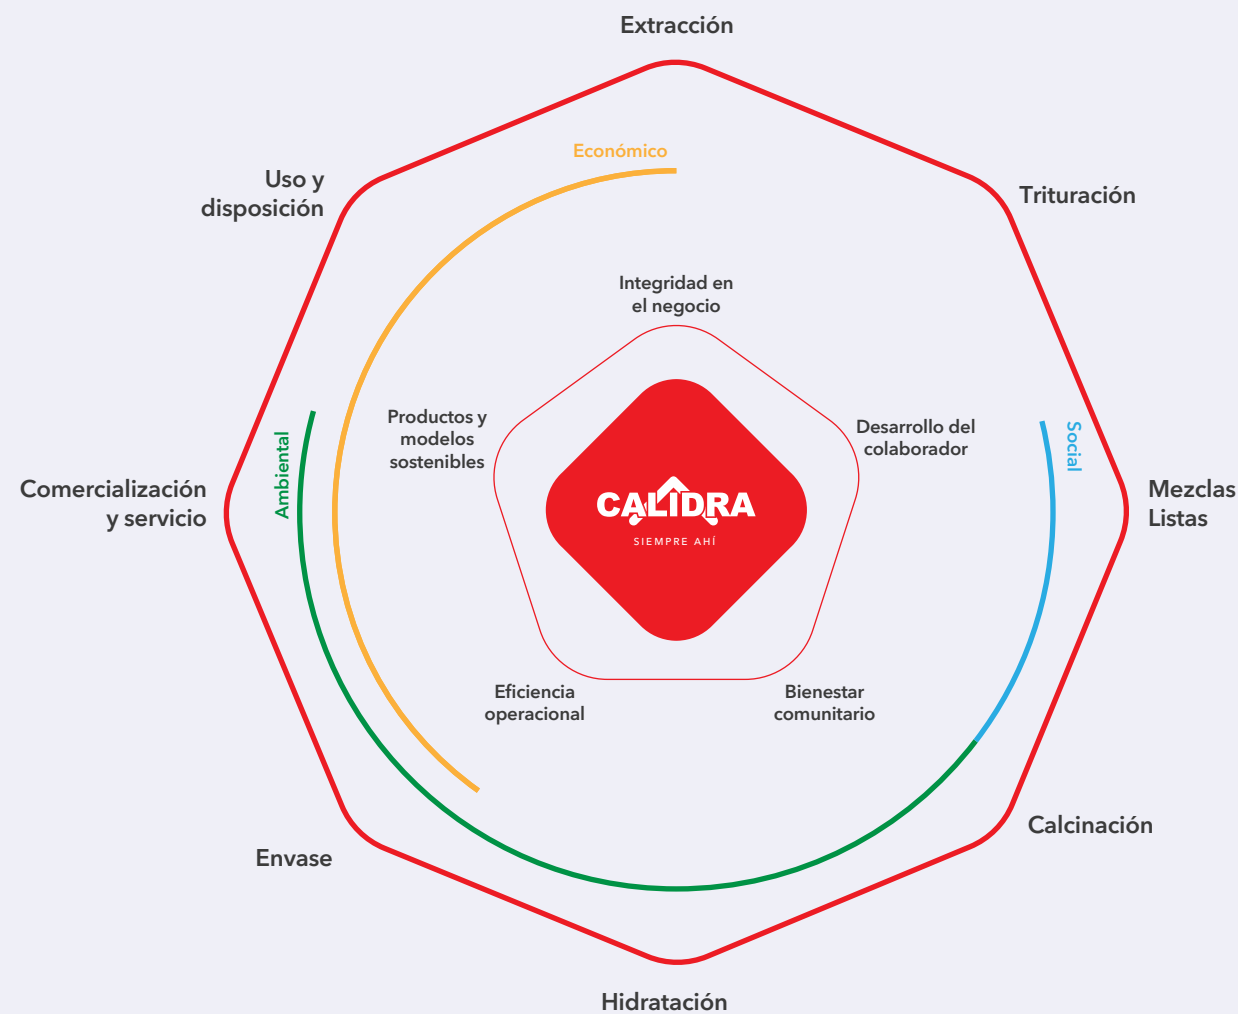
Extracción

Trituración

Mezclas Listas

Calcinación

Hidratación

Envase

Comercialización y servicio

Uso y disposición

Económico

Ambiental

Social

Integridad en el negocio

Desarrollo del colaborador

Bienestar comunitario

Eficiencia operacional

Productos y modelos sostenibles

CALIDRA
SIEMPRE AHÍ